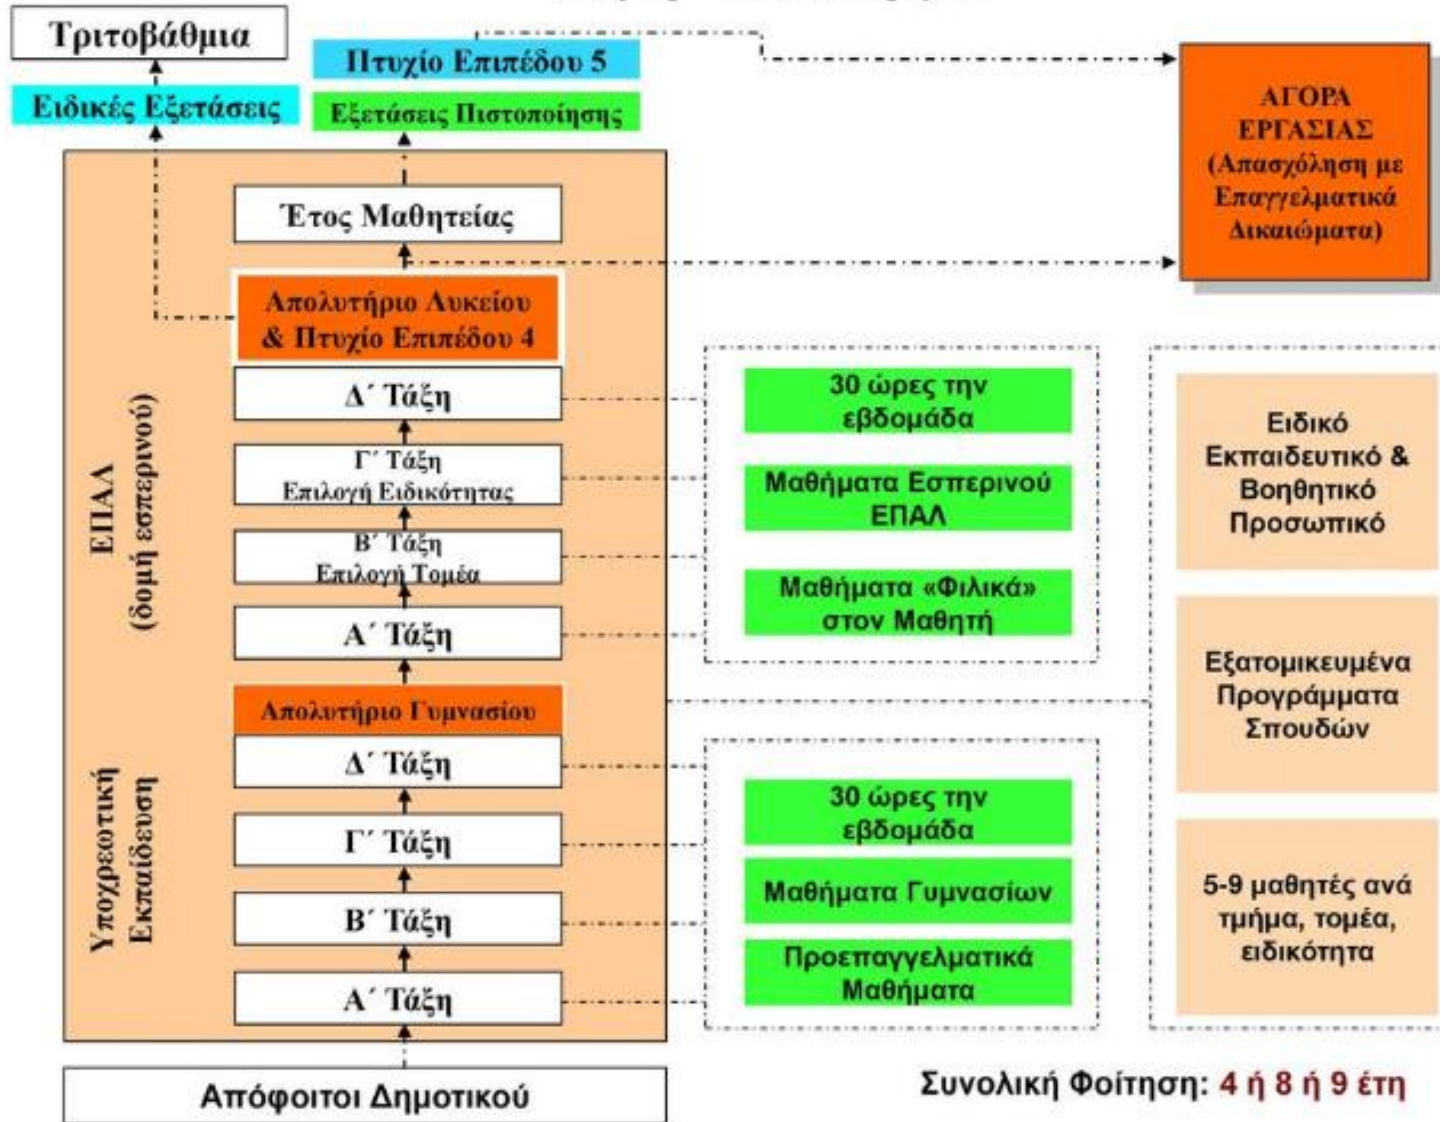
Τριτοβάθμια

Πτυχίο Επιπέδου 5

Ειδικές Εξετάσεις

Εξετάσεις Πιστοποίησης

ΑΓΟΡΑ ΕΡΓΑΣΙΑΣ (Απασχόληση με Επαγγελματικά Δικαιώματα)

Έτος Μαθητείας

Απολυτήριο Λυκείου & Πτυχίο Επιπέδου 4

ΕΠΑΛ (δομή εσπερινού)

Δ΄ Τάξη

Γ΄ Τάξη Επιλογή Ειδικότητας

Β΄ Τάξη Επιλογή Τομέα

Α΄ Τάξη

30 ώρες την εβδομάδα

Μαθήματα Εσπερινού ΕΠΑΛ

Μαθήματα «Φιλικά» στον Μαθητή

Ειδικό Εκπαιδευτικό & Βοηθητικό Προσωπικό

Εξατομικευμένα Προγράμματα Σπουδών

5-9 μαθητές ανά τμήμα, τομέα, ειδικότητα

Απολυτήριο Γυμνασίου

Υποχρεωτική Εκπαίδευση

Δ΄ Τάξη

Γ΄ Τάξη

Β΄ Τάξη

Α΄ Τάξη

30 ώρες την εβδομάδα

Μαθήματα Γυμνασίων

Προεπαγγελματικά Μαθήματα

Απόφοιτοι Δημοτικού

Συνολική Φοίτηση: 4 ή 8 ή 9 έτη